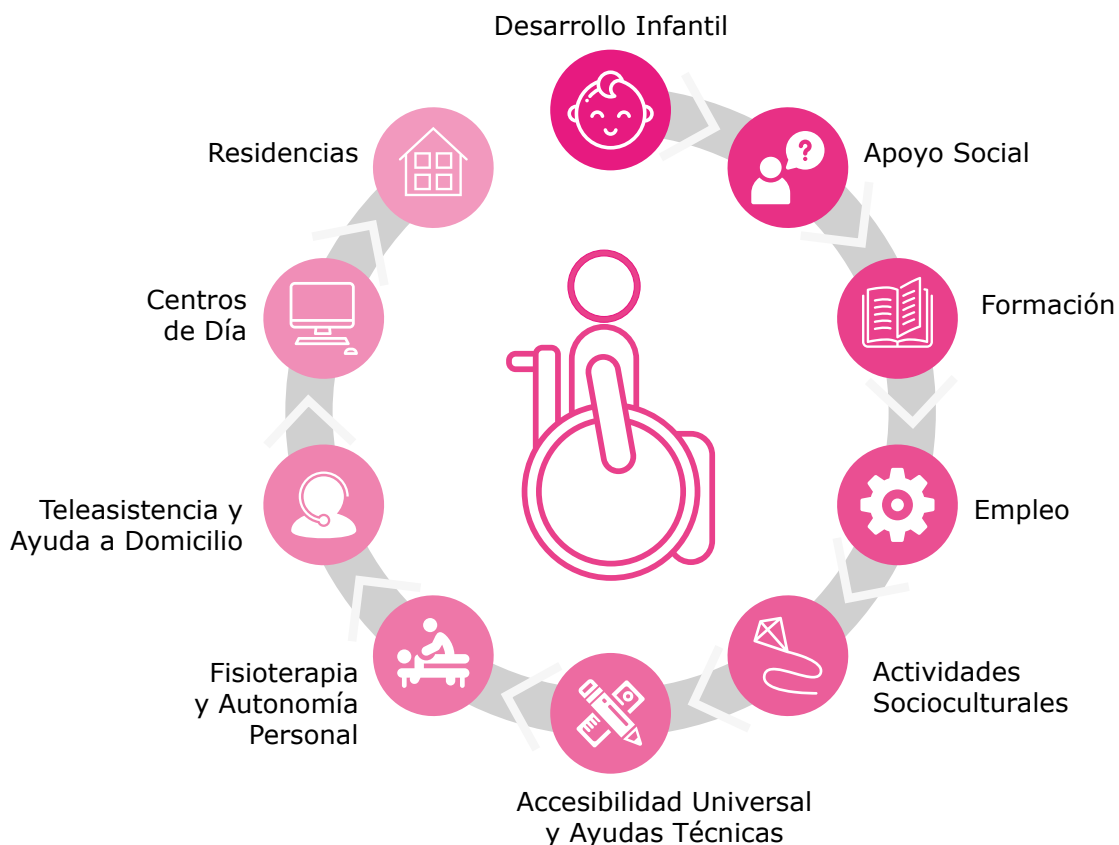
Desarrollo Infantil

Apoyo Social

Formación

Empleo

Actividades Socioculturales

Accesibilidad Universal y Ayudas Técnicas

Fisioterapia y Autonomía Personal

Teleasistencia y Ayuda a Domicilio

Centros de Día

Residencias